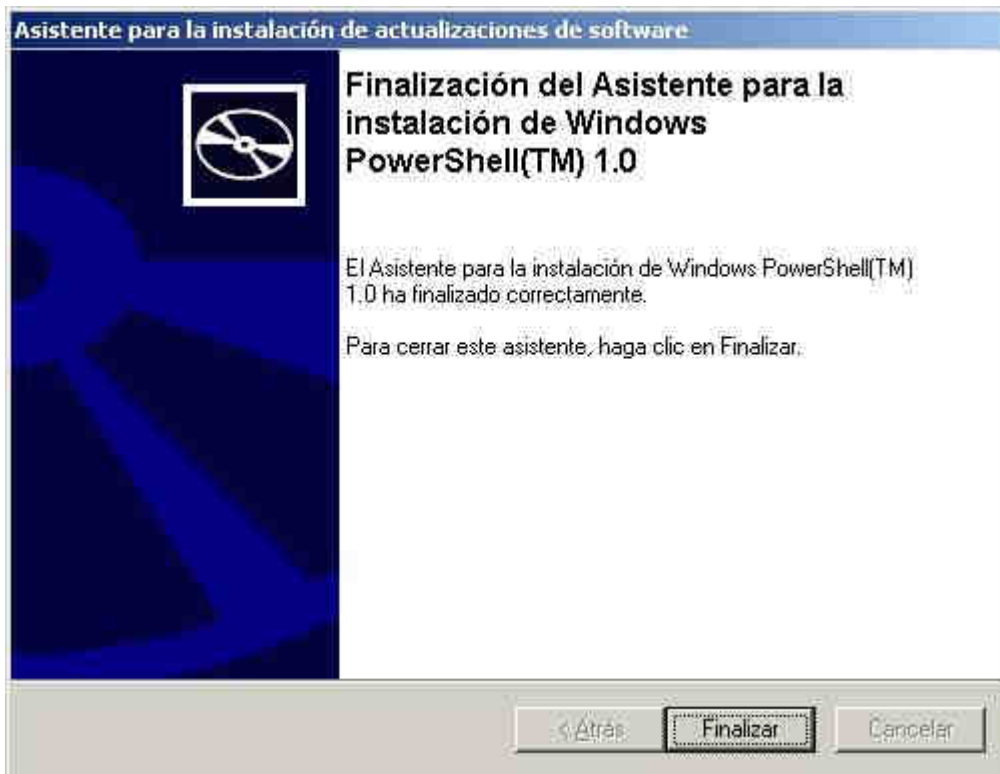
Asistente para la instalación de actualizaciones de software

Finalización del Asistente para la instalación de Windows PowerShell(TM) 1.0

El Asistente para la instalación de Windows PowerShell(TM) 1.0 ha finalizado correctamente.

Para cerrar este asistente, haga clic en Finalizar.

< Atrás

Finalizar

Cancelar